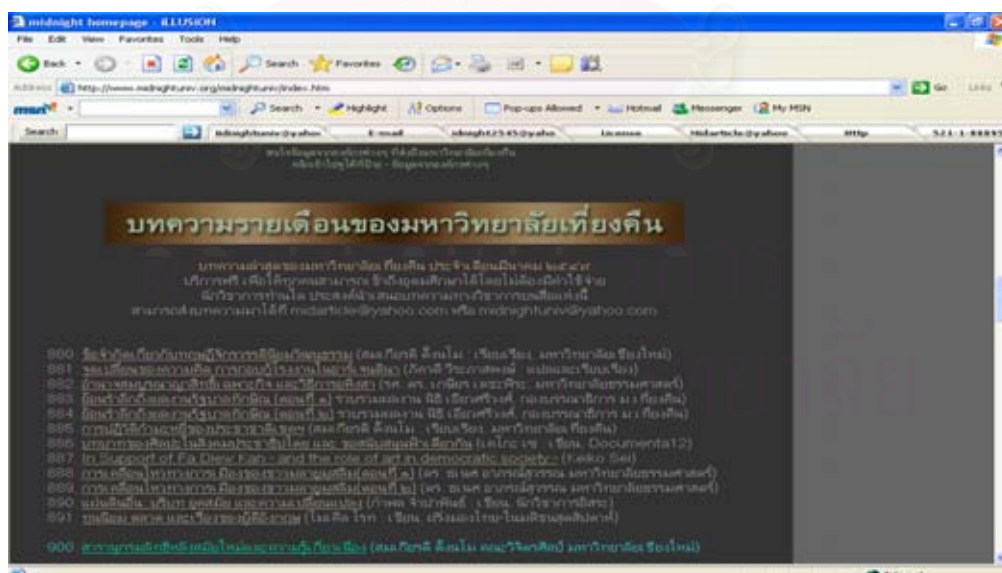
midnight homepage - iLLUSION

File Edit View Favorites Tools Help

Back Search Favorites

Address http://www.midnightuniv.org/midnightuniv/index.htm Go Links

msn Search Highlight Options Pop-ups Allowed Hotmail Messenger My MSN

Search: midnightuniv@yahoo E-mail midnight2545@yahoo Lecture Midarticle@yahoo Http 521-1-88893

บทความรายเดือนของมหาวิทยาลัยเที่ยงคืน

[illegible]

880 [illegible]
881 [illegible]
882 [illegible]
883 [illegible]
884 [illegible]
885 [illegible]
886 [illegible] Documenta12)
887 In Support of Fa Diew Kan - and the role of art in democratic society (Keiko Sei)
888 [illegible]
889 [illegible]
890 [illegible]
891 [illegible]

900 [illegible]